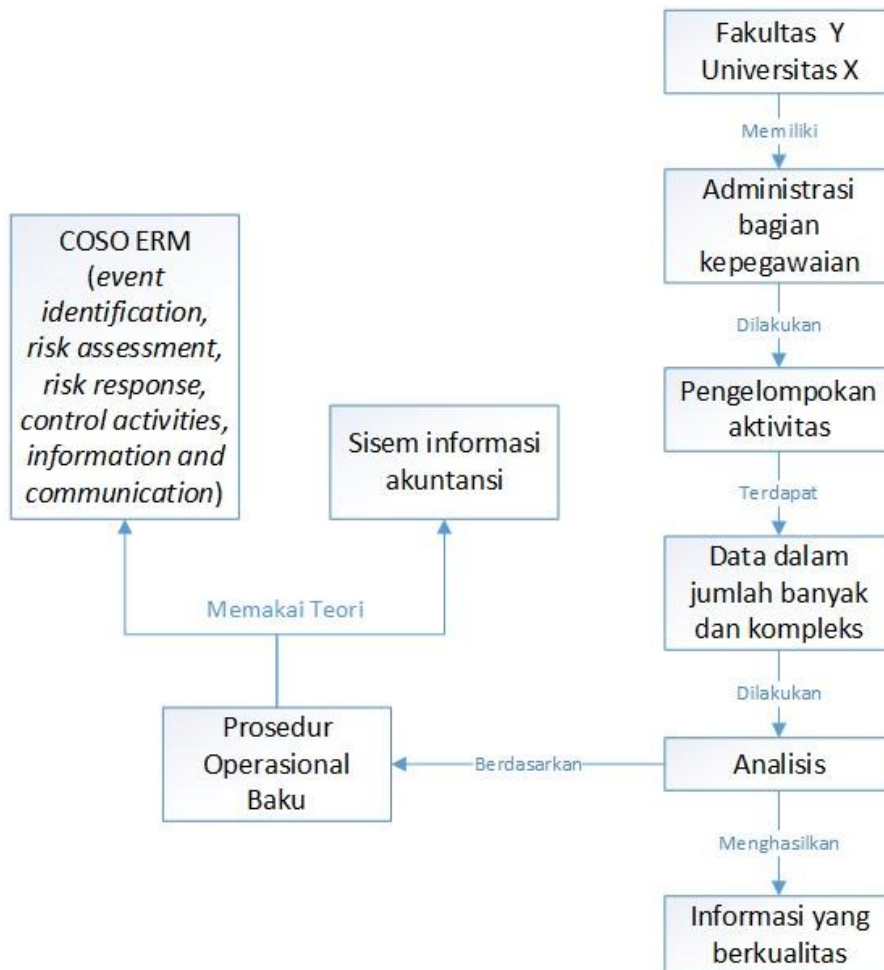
Fakultas Y Universitas X

Memiliki

Administrasi bagian kepegawaian

Dilakukan

Pengelompokan aktivitas

Terdapat

Data dalam jumlah banyak dan kompleks

Dilakukan

Analisis

Menghasilkan

Informasi yang berkualitas

COSO ERM (*event identification, risk assessment, risk response, control activities, information and communication*)

Sisem informasi akuntansi

Memakai Teori

Prosedur Operasional Baku

Berdasarkan